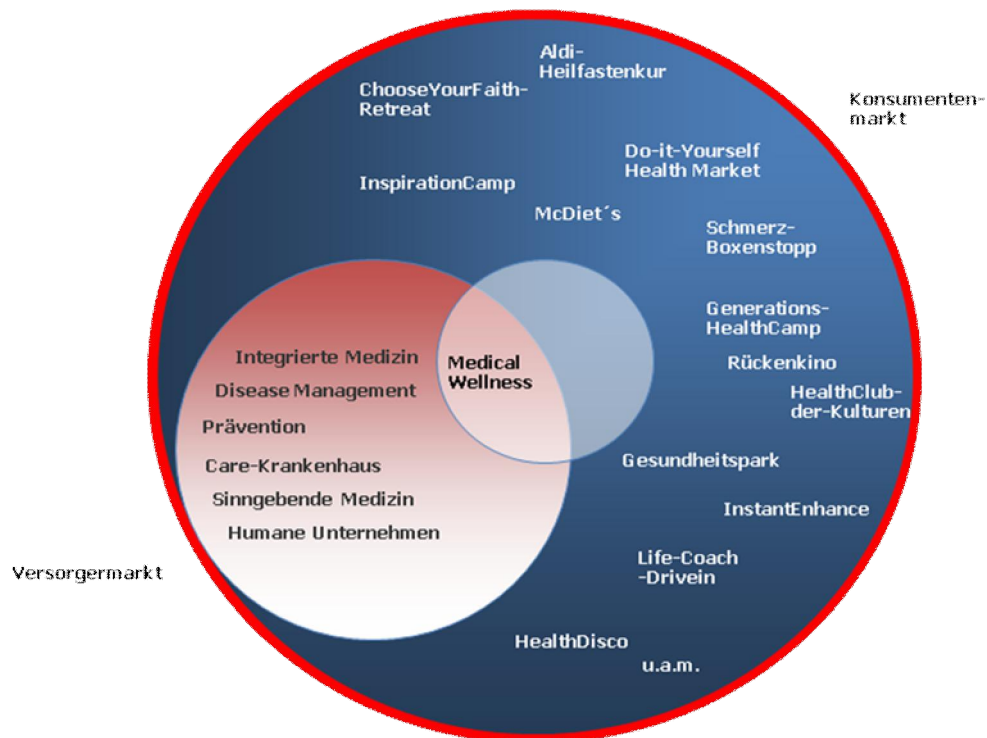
Aldi-Heilfastenkur

ChooseYourFaith-Retreat

Konsumentenmarkt

Do-it-Yourself Health Market

InspirationCamp

McDiet´s

Schmerz-Boxenstopp

Generations-HealthCamp

Integrierte Medizin

Medical Wellness

Rückenkino

Disease Management

HealthClub-der-Kulturen

Prävention

Care-Krankenhaus

Gesundheitspark

Sinngebende Medizin

InstantEnhance

Humane Unternehmen

Life-Coach -Drivein

Versorgermarkt

HealthDisco

u.a.m.